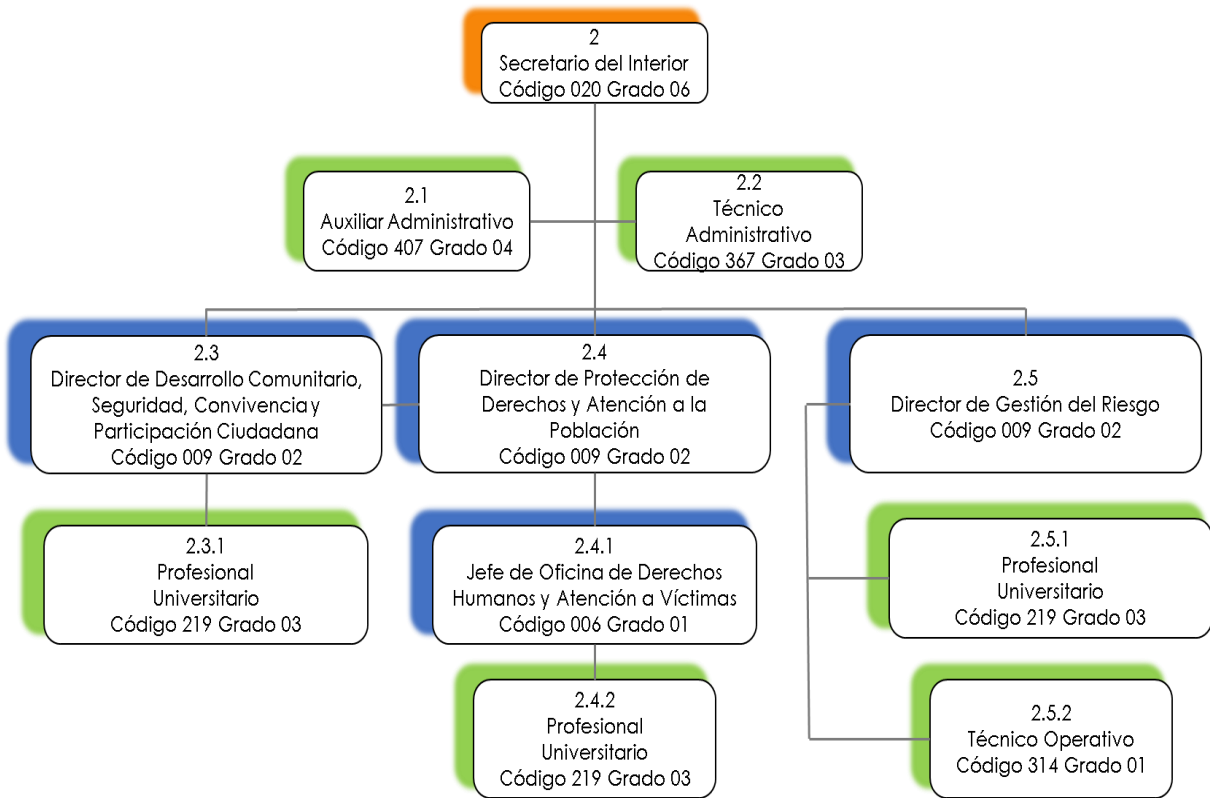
2
Secretario del Interior
Código 020 Grado 06

2.1
Auxiliar Administrativo
Código 407 Grado 04

2.2
Técnico Administrativo
Código 367 Grado 03

2.3
Director de Desarrollo Comunitario, Seguridad, Convivencia y Participación Ciudadana
Código 009 Grado 02

2.4
Director de Protección de Derechos y Atención a la Población
Código 009 Grado 02

2.5
Director de Gestión del Riesgo
Código 009 Grado 02

2.3.1
Profesional Universitario
Código 219 Grado 03

2.4.1
Jefe de Oficina de Derechos Humanos y Atención a Víctimas
Código 006 Grado 01

2.4.2
Profesional Universitario
Código 219 Grado 03

2.5.1
Profesional Universitario
Código 219 Grado 03

2.5.2
Técnico Operativo
Código 314 Grado 01